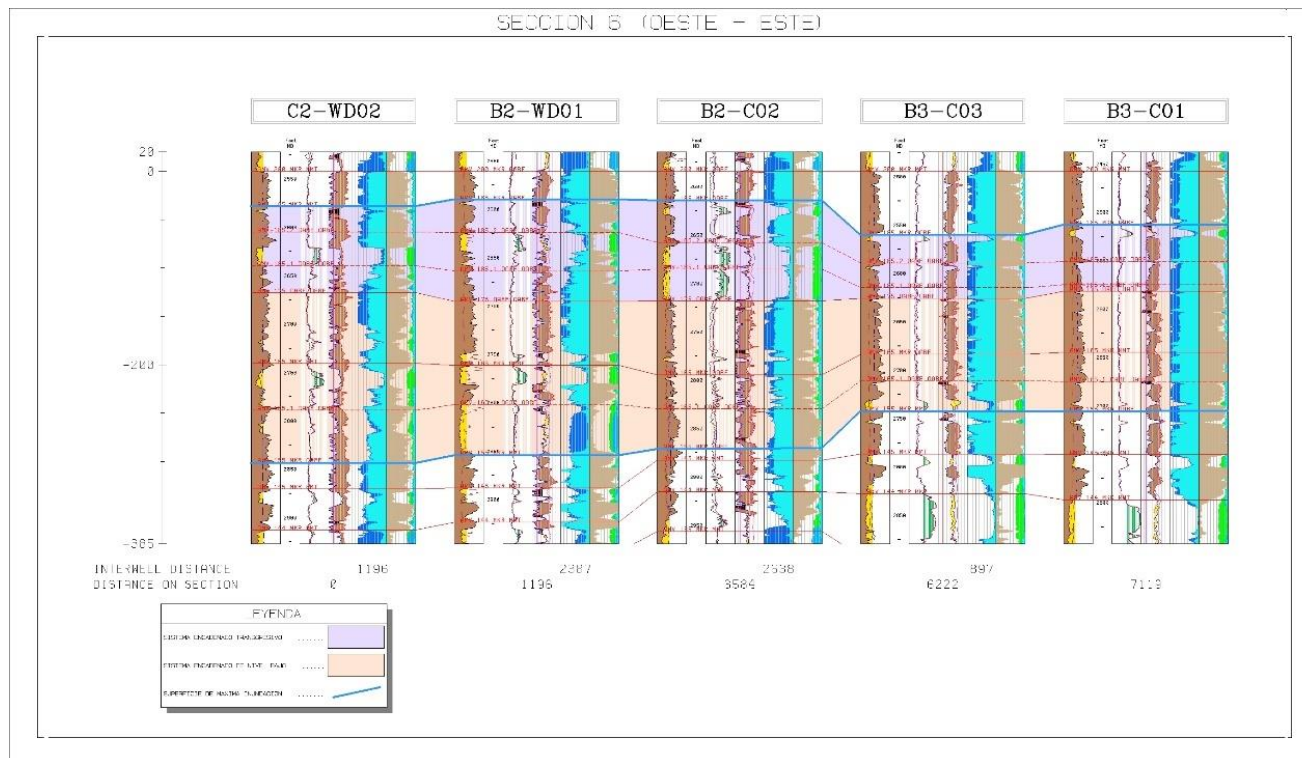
SECCION 6 (OESTE - ESTE)

C2-WD02

B2-WD01

B2-C02

B3-C03

B3-C01

20

0

-200

-305

INTERWELL DISTANCE 1196 2387 2538 897

DISTANCE ON SECTION 0 1196 3584 6222 7119

EYENDA

SISTEMA ENCADENADO TRANSGRESIVO ........

SISTEMA ENCADENADO DE NIVEL BAJO ........

SUPERFICIE DE MAXIMA INUNDACION ........